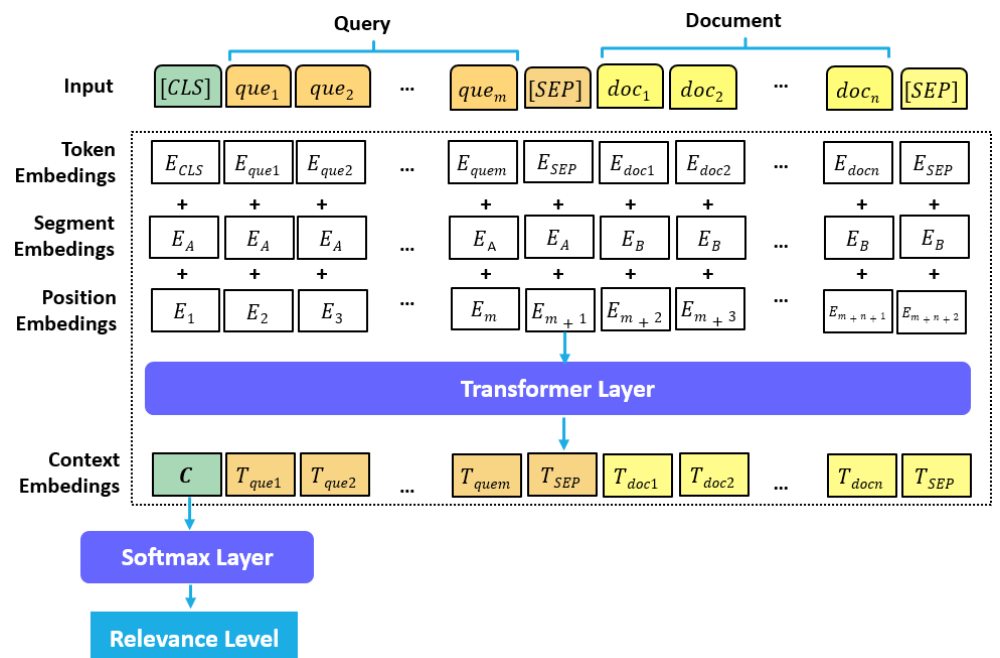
Query

Document

Input $[CLS]$ $que_1$ $que_2$ ... $que_m$ $[SEP]$ $doc_1$ $doc_2$ ... $doc_n$ $[SEP]$

Token Embedings $E_{CLS}$ $E_{que1}$ $E_{que2}$ ... $E_{quem}$ $E_{SEP}$ $E_{doc1}$ $E_{doc2}$ ... $E_{docn}$ $E_{SEP}$

+ + + + + + + + +

Segment Embedings $E_A$ $E_A$ $E_A$ ... $E_A$ $E_A$ $E_B$ $E_B$ ... $E_B$ $E_B$

+ + + + + + + + +

Position Embedings $E_1$ $E_2$ $E_3$ ... $E_m$ $E_{m+1}$ $E_{m+2}$ $E_{m+3}$ ... $E_{m+n+1}$ $E_{m+n+2}$

Transformer Layer

Context Embedings $C$ $T_{que1}$ $T_{que2}$ ... $T_{quem}$ $T_{SEP}$ $T_{doc1}$ $T_{doc2}$ ... $T_{docn}$ $T_{SEP}$

Softmax Layer

Relevance Level